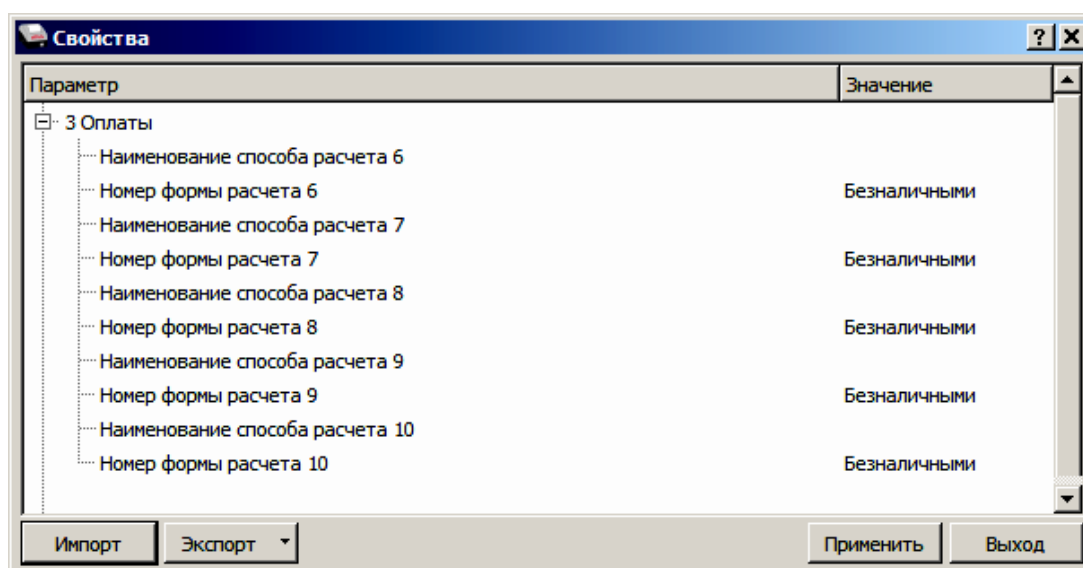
Свойства

? X

| Параметр | Значение |
|---|---|
| 3 Оплаты | |
| Наименование способа расчета 6 | |
| Номер формы расчета 6 | Безналичными |
| Наименование способа расчета 7 | |
| Номер формы расчета 7 | Безналичными |
| Наименование способа расчета 8 | |
| Номер формы расчета 8 | Безналичными |
| Наименование способа расчета 9 | |
| Номер формы расчета 9 | Безналичными |
| Наименование способа расчета 10 | |
| Номер формы расчета 10 | Безналичными |

Импорт
Экспорт
Применить
Выход